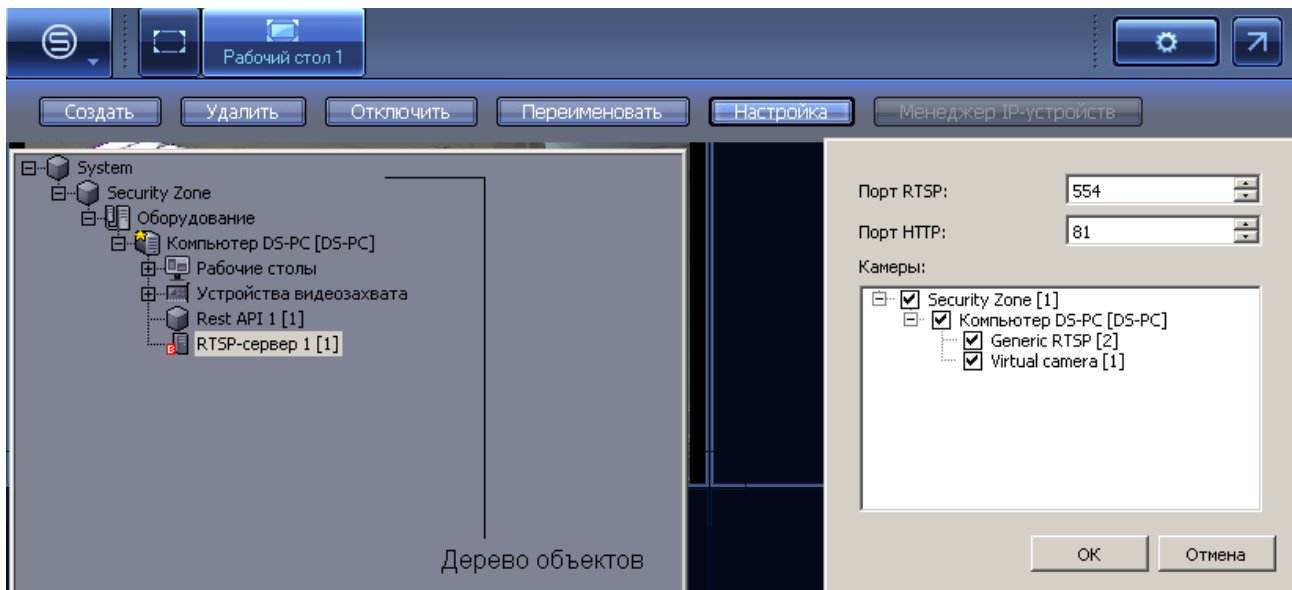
Рабочий стол 1

Создать Удалить Отключить Переименовать Настройка Менеджер IP-устройств

System
Security Zone
Оборудование
Компьютер DS-PC [DS-PC]
Рабочие столы
Устройства видеозахвата
Rest API 1 [1]
RTSP-сервер 1 [1]

Дерево объектов

Порт RTSP: 554
Порт HTTP: 81
Камеры:
Security Zone [1]
Компьютер DS-PC [DS-PC]
Generic RTSP [2]
Virtual camera [1]

OK Отмена